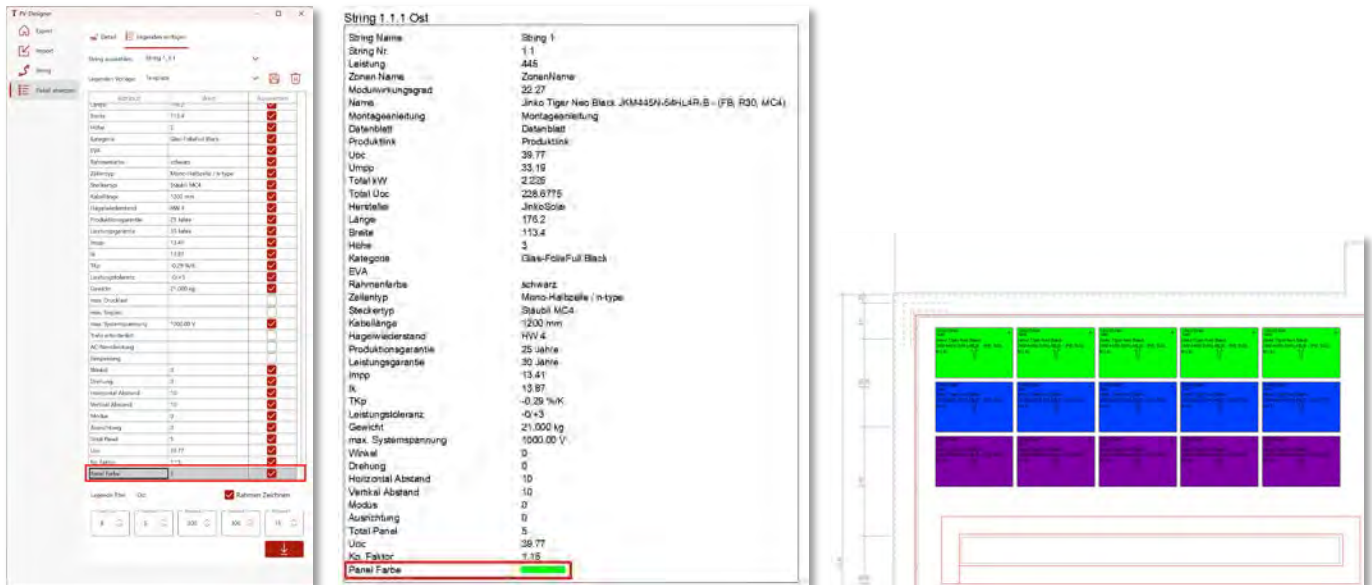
PV Designer

Export
Import
String
Detail ansehen

Detail
Legenden anfügen

String auswählen: String 1.1.1
Legenden Vorlage: Template

| Attribut | Wert | Auswählen |
|---|---|---|
| Länge | 176.2 | |
| Breite | 113.4 | |
| Höhe | 3 | |
| Kategorie | Glas-FolieFull Black | |
| EVA | | |
| Rahmenfarbe | schwarz | |
| Zellentyp | Mono-Halbzelle / n-type | |
| Steckertyp | Stäubli MC4 | |
| Kabellänge | 1200 mm | |
| Hagelwiderstand | HW 4 | |
| Produktionsgarantie | 25 Jahre | |
| Leistungsgarantie | 30 Jahre | |
| Impp | 13.41 | |
| Ik | 13.87 | |
| TKp | -0.29 %/K | |
| Leistungstoleranz | -0/+3 | |
| Gewicht | 21.000 kg | |
| max. Druckkraft | | |
| max. Sogkraft | | |
| max. Systemspannung | 1000.00 V | |
| Trafo erforderlich | | |
| AC-Verwendung | | |
| Bemerkung | | |
| Winkel | 0 | |
| Drehung | 0 | |
| Horizontal Abstand | 10 | |
| Vertikal Abstand | 10 | |
| Modus | 0 | |
| Ausrichtung | 0 | |
| Total Panel | 5 | |
| Uoc | 39.77 | |
| Ko. Faktor | 1.15 | |
| Panel Farbe | | |

Legende Titel: Ost
Rahmen Zeichnen

String 1.1.1 Ost

| | |
|---|---|
| String Name | String 1 |
| String Nr. | 1.1 |
| Leistung | 445 |
| Zonen Name | ZonenName |
| Modulwirkungsgrad | 22.27 |
| Name | Jinko Tiger Neo Black JKM445N-54HL4R-B - (FB, R30, MC4) |
| Montageanleitung | Montageanleitung |
| Datenblatt | Datenblatt |
| Produktlink | Produktlink |
| Uoc | 39.77 |
| Umpp | 33.19 |
| Total kW | 2.225 |
| Total Uoc | 228.6775 |
| Hersteller | JinkoSolar |
| Länge | 176.2 |
| Breite | 113.4 |
| Höhe | 3 |
| Kategorie | Glas-FolieFull Black |
| EVA | |
| Rahmenfarbe | schwarz |
| Zellentyp | Mono-Halbzelle / n-type |
| Steckertyp | Stäubli MC4 |
| Kabellänge | 1200 mm |
| Hagelwiederstand | HW 4 |
| Produktionsgarantie | 25 Jahre |
| Leistungsgarantie | 30 Jahre |
| Impp | 13.41 |
| Ik | 13.87 |
| TKp | -0.29 %/K |
| Leistungstoleranz | -0/+3 |
| Gewicht | 21.000 kg |
| max. Systemspannung | 1000.00 V |
| Winkel | 0 |
| Drehung | 0 |
| Horizontal Abstand | 10 |
| Vertikal Abstand | 10 |
| Modus | 0 |
| Ausrichtung | 0 |
| Total Panel | 5 |
| Uoc | 39.77 |
| Ko. Faktor | 1.15 |
| Panel Farbe | |